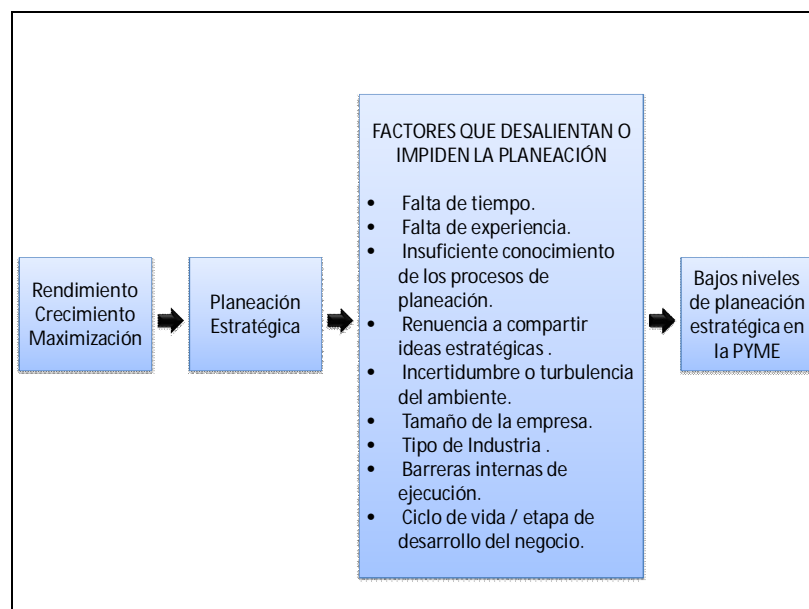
Rendimiento
Crecimiento
Maximización

Planeación Estratégica

FACTORES QUE DESALIENTAN O IMPIDEN LA PLANEACIÓN

- Falta de tiempo.
- Falta de experiencia.
- Insuficiente conocimiento de los procesos de planeación.
- Renuencia a compartir ideas estratégicas .
- Incertidumbre o turbulencia del ambiente.
- Tamaño de la empresa.
- Tipo de Industria .
- Barreras internas de ejecución.
- Ciclo de vida / etapa de desarrollo del negocio.

Bajos niveles de planeación estratégica en la PYME